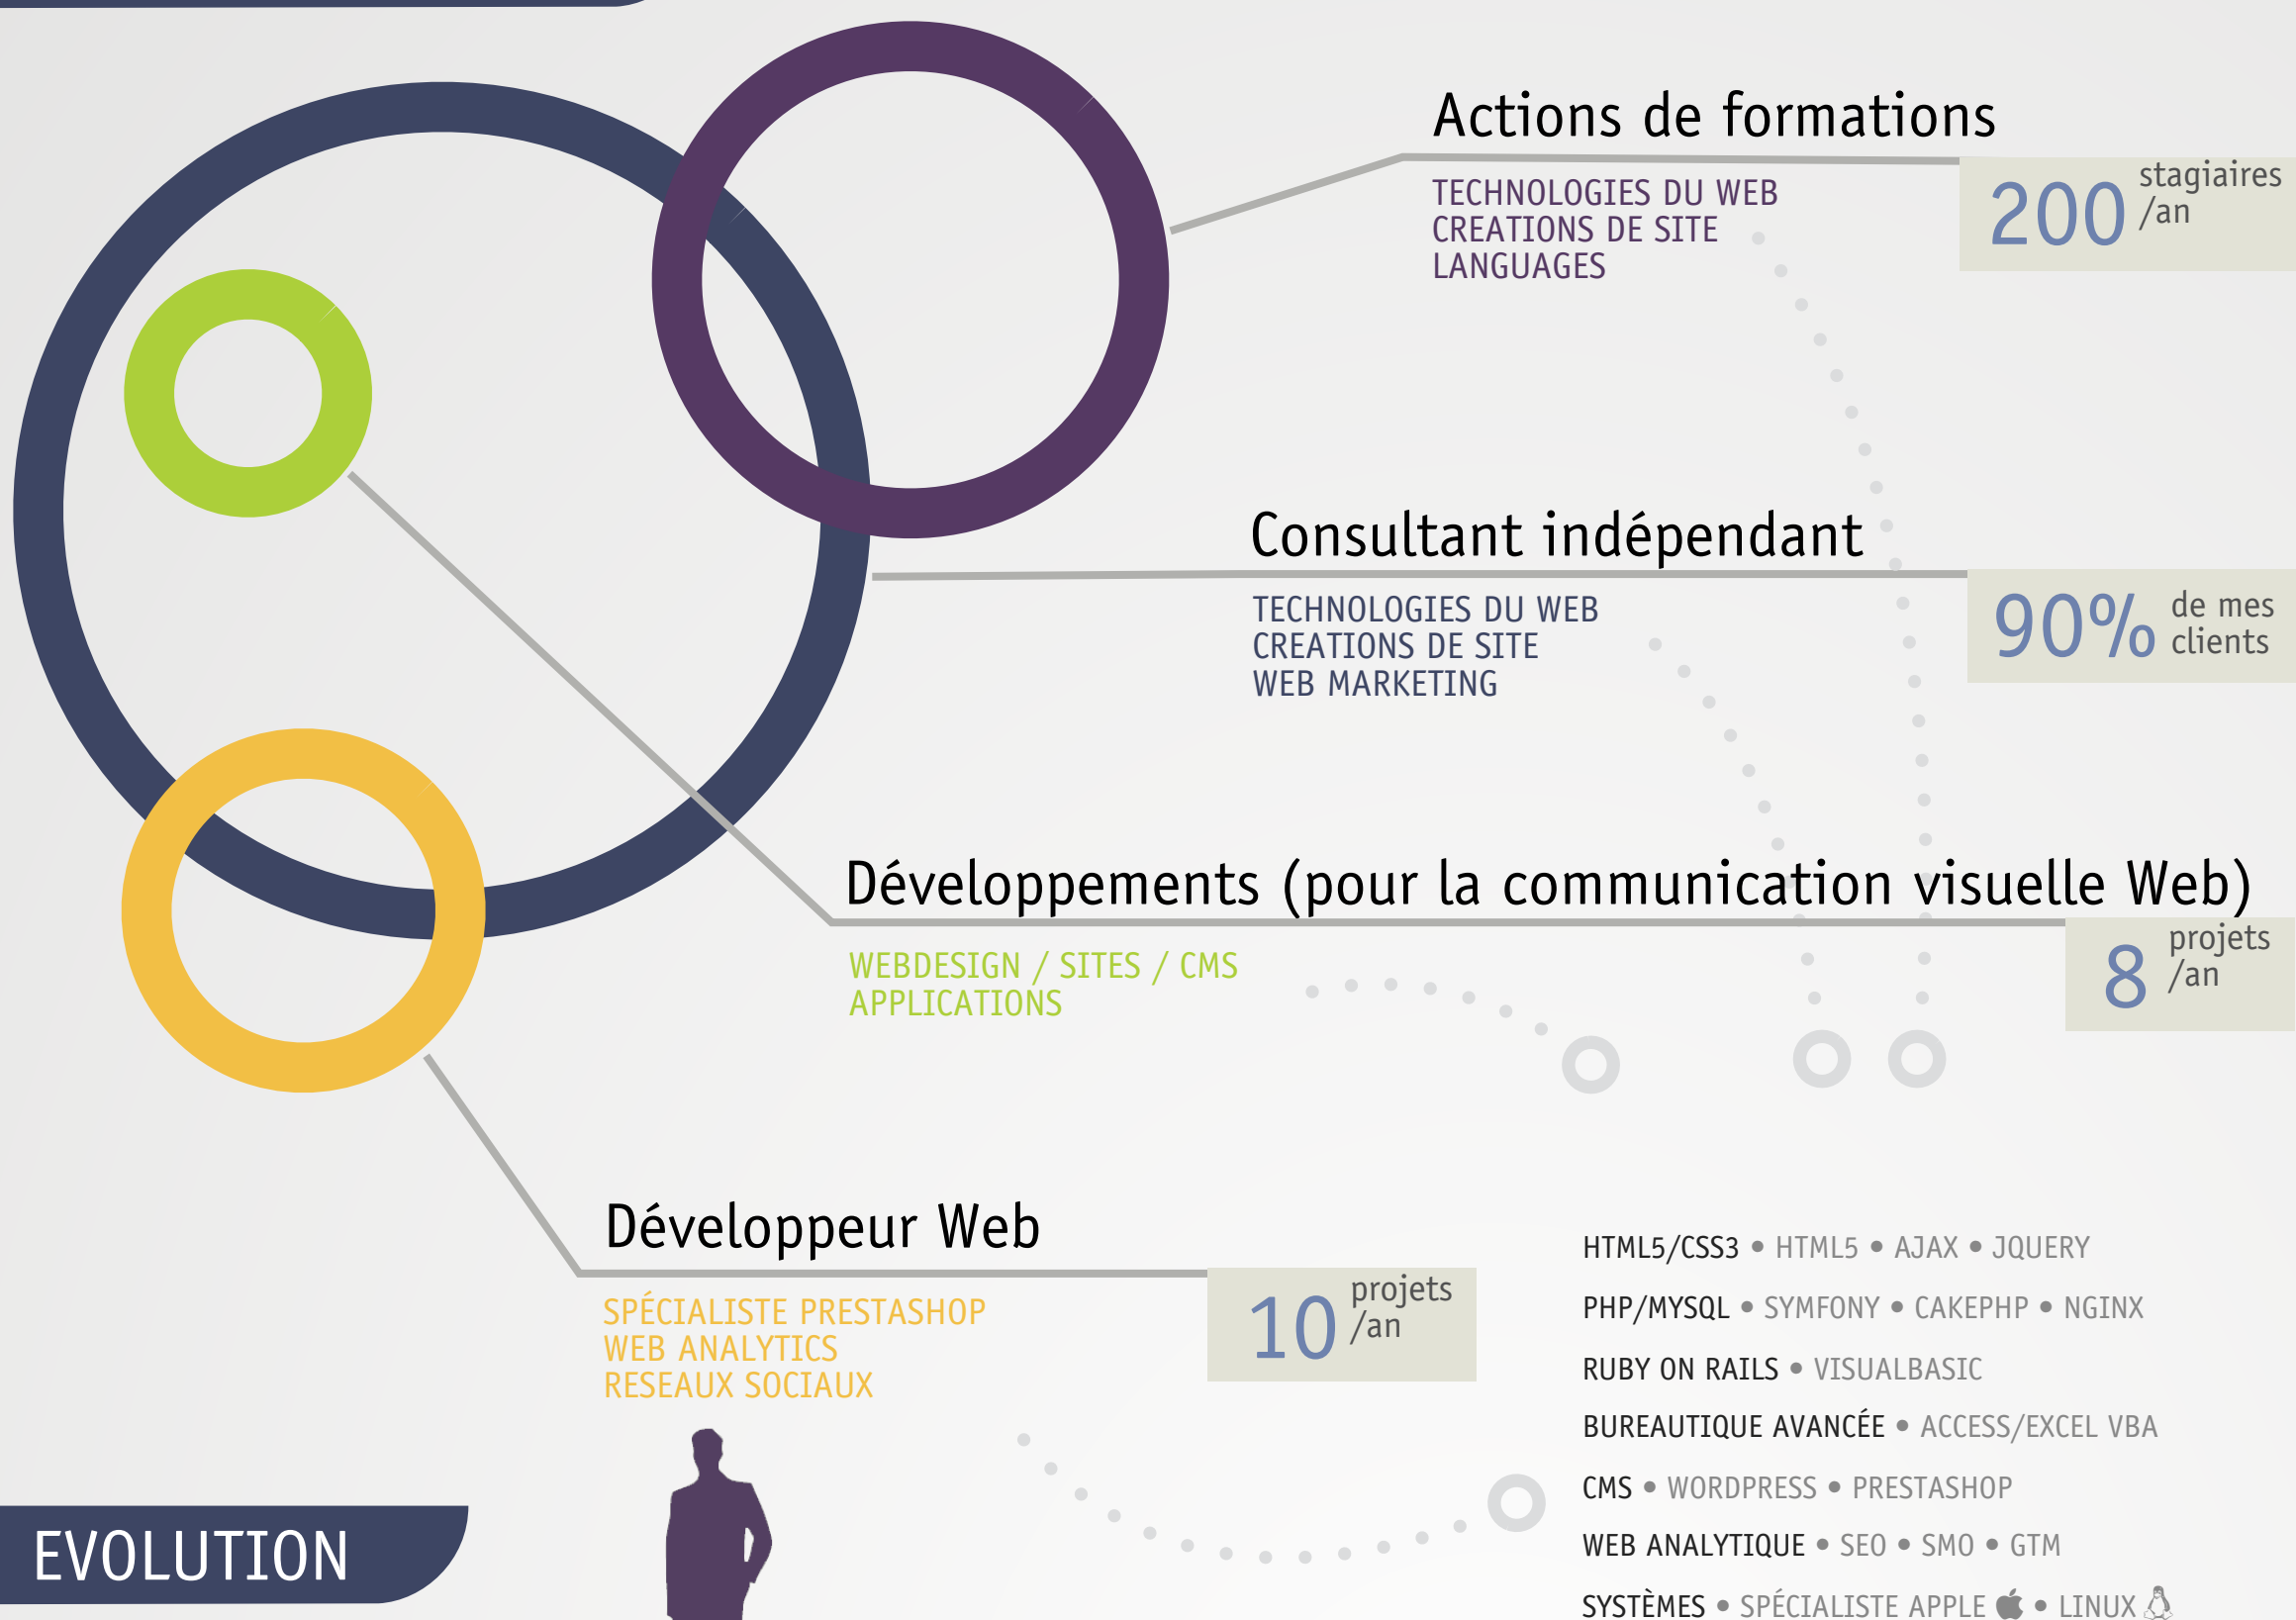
Actions de formations

TECHNOLOGIES DU WEB
CREATIONS DE SITE
LANGUAGES

200 stagiaires /an

Consultant indépendant

TECHNOLOGIES DU WEB
CREATIONS DE SITE
WEB MARKETING

90% de mes clients

Développements (pour la communication visuelle Web)

WEBDESIGN / SITES / CMS
APPLICATIONS

8 projets /an

Développeur Web

SPÉCIALISTE PRESTASHOP
WEB ANALYTICS
RESEAUX SOCIAUX

10 projets /an

HTML5/CSS3 • HTML5 • AJAX • JQUERY
PHP/MYSQL • SYMFONY • CAKEPHP • NGINX
RUBY ON RAILS • VISUALBASIC
BUREAUTIQUE AVANCÉE • ACCESS/EXCEL VBA
CMS • WORDPRESS • PRESTASHOP
WEB ANALYTIQUE • SEO • SMO • GTM
SYSTÈMES • SPÉCIALISTE APPLE • LINUX

EVOLUTION